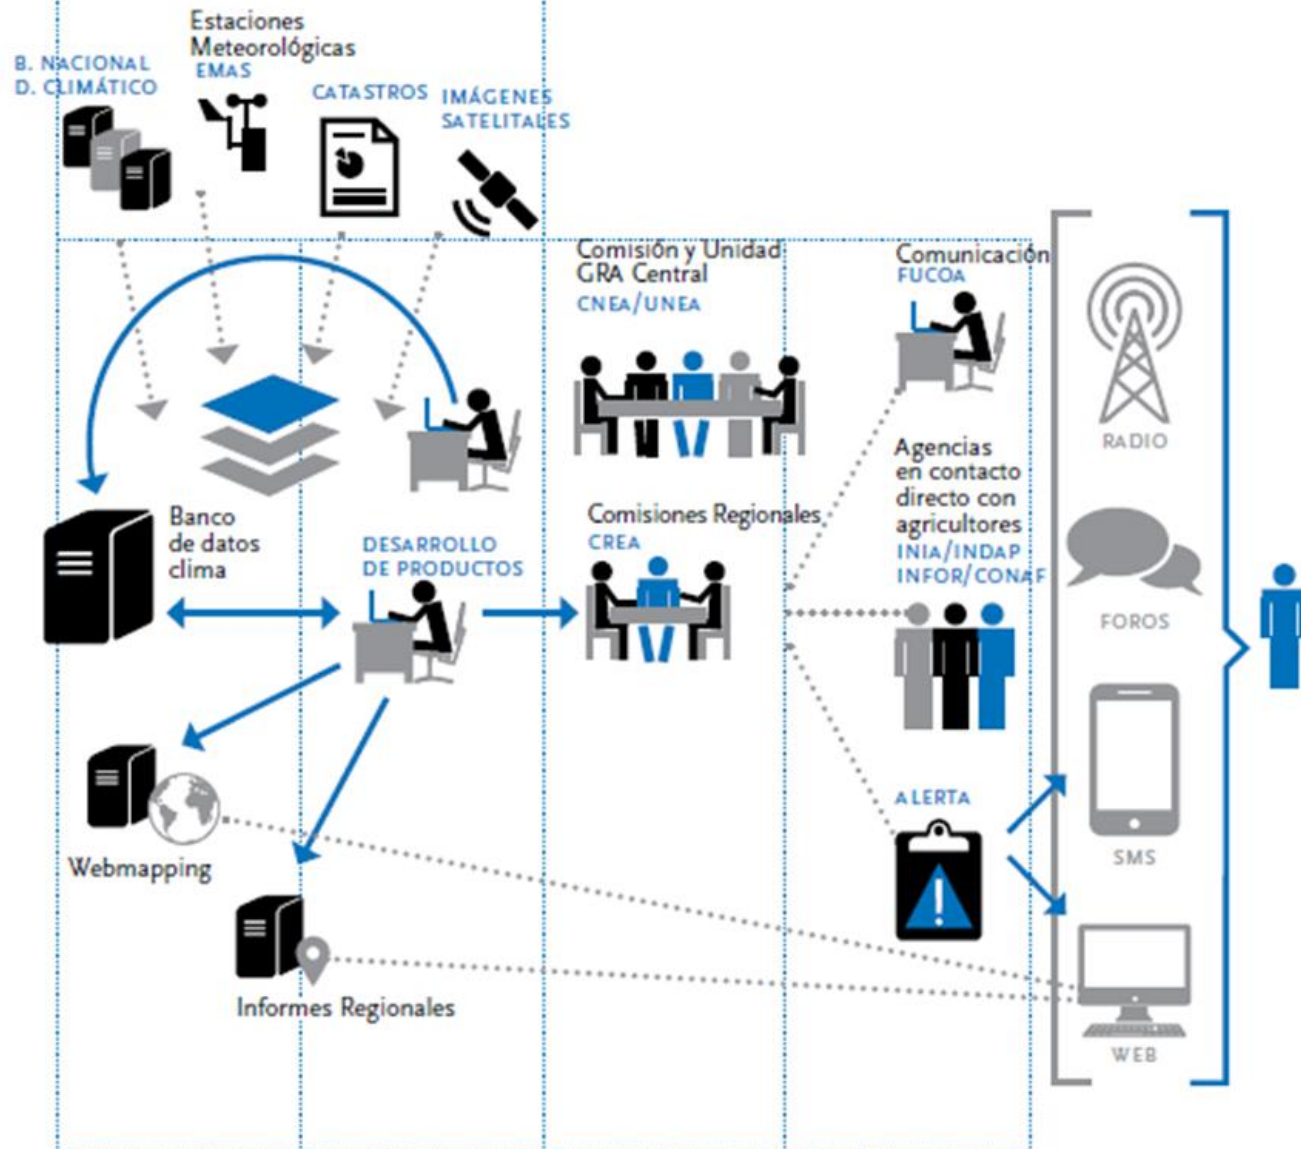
B. NACIONAL
D. CLIMÁTICO

Estaciones Meteorológicas
EMAS

CATASTROS

IMÁGENES SATELITALES

Comisión y Unidad GRA Central
CNEA/UNEA

Comunicación
FUCOA

RADIO

Agencias en contacto directo con agricultores
INIA/INDAP
INFOR/CONAF

Banco de datos clima

DESARROLLO DE PRODUCTOS

Comisiones Regionales
CREA

FOROS

SMS

ALERTA

Webmapping

Informes Regionales

WEB